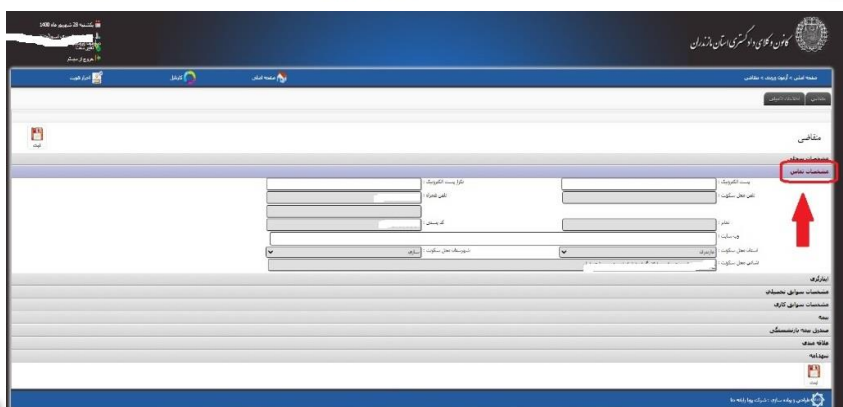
کانون وکلای دادگستری استان مازندران

یکشنبه 28 شهریور ماه 1400
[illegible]
خروج از سیستم

صفحه اصلی
کارتابل
احراز هویت

صفحه اصلی > گزینه ویرایش > متقاضی

متقاضی
اطلاعات تکمیلی

ثبت

متقاضی

مشخصات فردی
مشخصات تماس

پست الکترونیک :
تایید پست الکترونیک :
تلفن محل سکونت :
تلفن همراه :
نمابر :
کد پستی :
وب سایت :
استان محل سکونت :
مازندران
شهرستان محل سکونت :
ساری
نشانی محل سکونت :

ایثارگری
مشخصات سوابق تحصیلی
مشخصات سوابق کاری
بیمه
صندوق بیمه بازنشستگی
علاقه مندی
سهامیه

ثبت

طراحی و پیاده سازی : شرکت پویا رایانه ملل